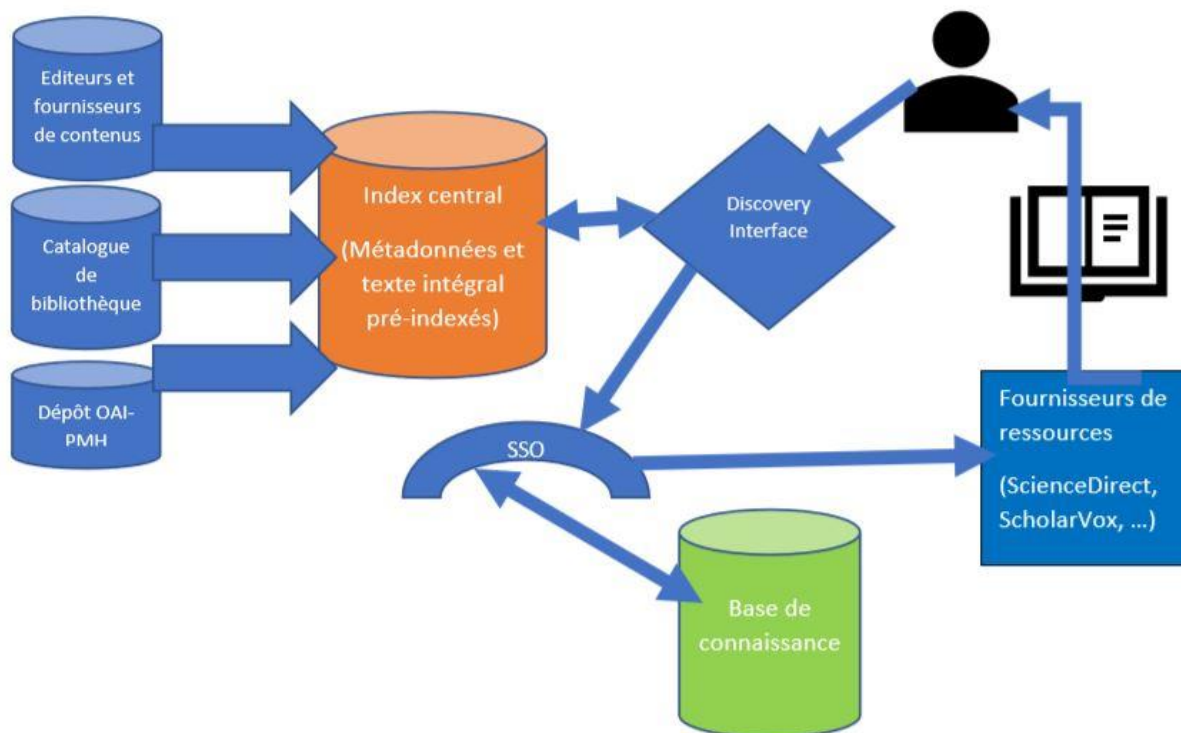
Editeurs et fournisseurs de contenus

Catalogue de bibliothèque

Dépôt OAI-PMH

Index central

(Métadonnées et texte intégral pré-indexés)

Discovery Interface

SSO

Base de connaissance

Fournisseurs de ressources

(ScienceDirect, ScholarVox, …)